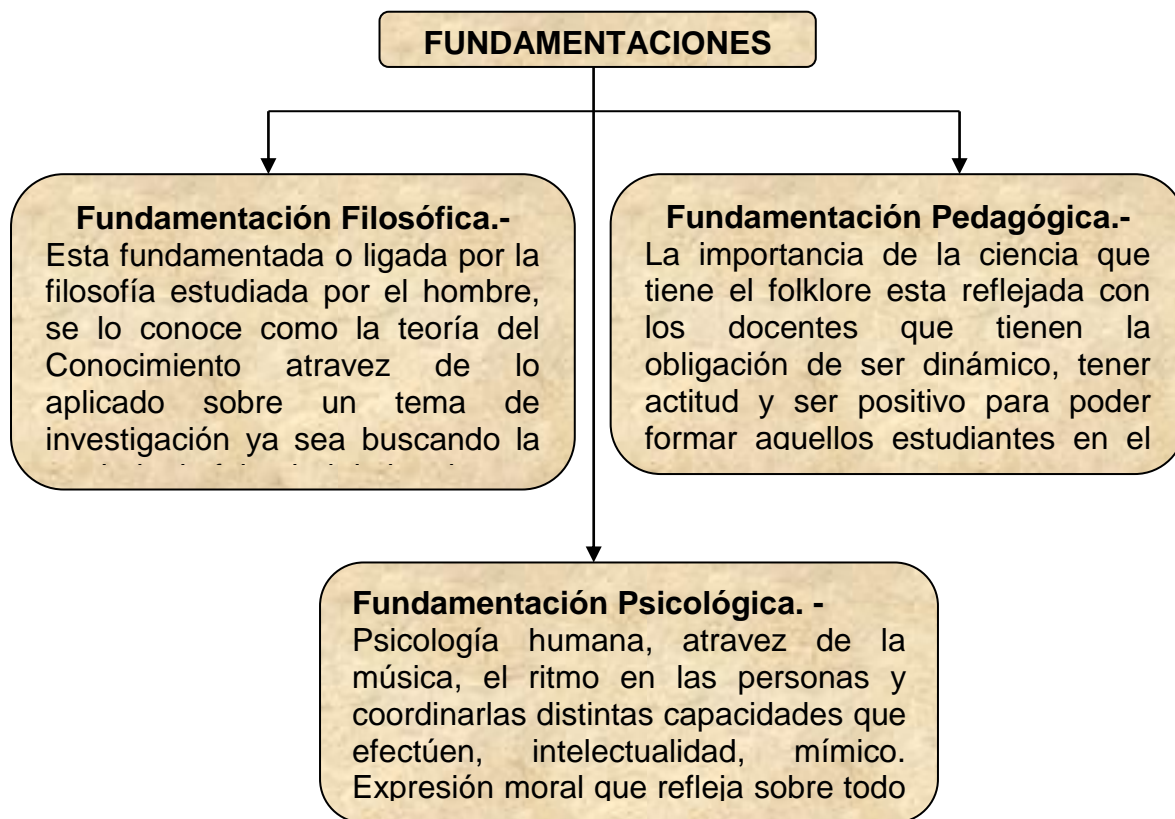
FUNDAMENTACIONES

Fundamentación Filosófica.-
Esta fundamentada o ligada por la filosofía estudiada por el hombre, se lo conoce como la teoría del Conocimiento atravez de lo aplicado sobre un tema de investigación ya sea buscando la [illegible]

Fundamentación Pedagógica.-
La importancia de la ciencia que tiene el folklore esta reflejada con los docentes que tienen la obligación de ser dinámico, tener actitud y ser positivo para poder formar aquellos estudiantes en el

Fundamentación Psicológica. -
Psicología humana, atravez de la música, el ritmo en las personas y coordinarlas distintas capacidades que efectúen, intelectualidad, mímico. Expresión moral que refleja sobre todo